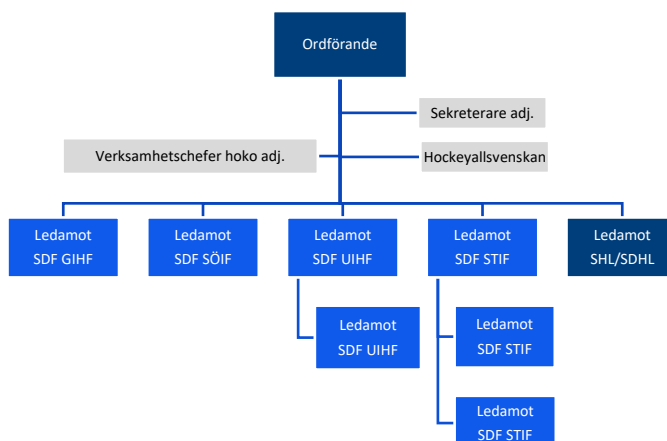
Ordförande

Sekreterare adj.

Verksamhetschefer hoko adj.

Hockeyallsvenskan

Ledamot
SDF GIHF

Ledamot
SDF SÖIF

Ledamot
SDF UIHF

Ledamot
SDF STIF

Ledamot
SHL/SDHL

Ledamot
SDF UIHF

Ledamot
SDF STIF

Ledamot
SDF STIF